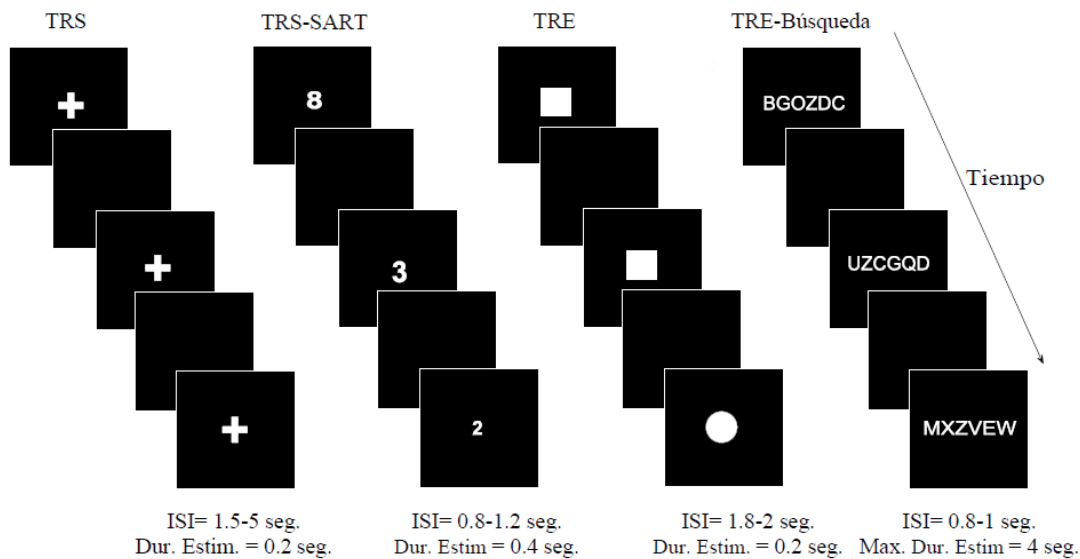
TRS

TRS-SART

TRE

TRE-Búsqueda

Tiempo

8

3

2

BGOZDC

UZCGQD

MXZVEW

ISI= 1.5-5 seg.
Dur. Estim. = 0.2 seg.

ISI= 0.8-1.2 seg.
Dur. Estim = 0.4 seg.

ISI= 1.8-2 seg.
Dur. Estim. = 0.2 seg.

ISI= 0.8-1 seg.
Max. Dur. Estim = 4 seg.